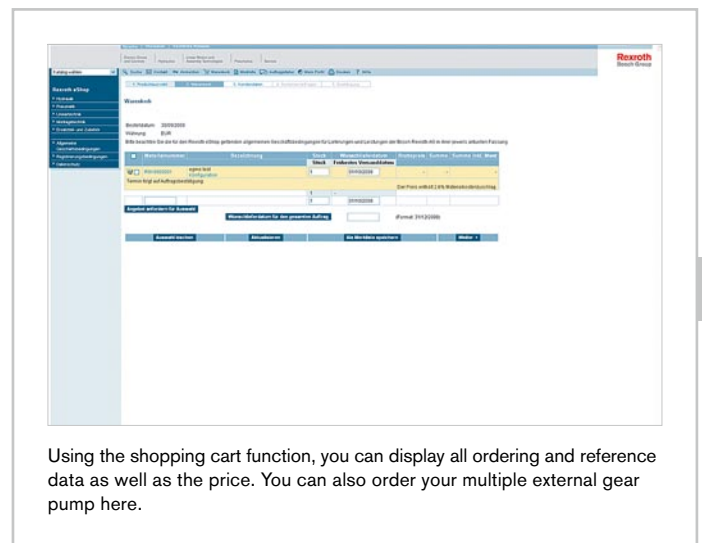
Rexroth
Bosch Group

Warenkorb

Bestelldatum: 30/09/2009
Währung: EUR

Bitte beachten Sie die für den Rexroth eShop geltenden allgemeinen Geschäftsbedingungen für Lieferungen und Leistungen der Bosch Rexroth AG in ihrer jeweils aktuellen Fassung

| Materialnummer | Bezeichnung | Stück | Frühestes Versanddatum | Stückpreis | Summe | Summe inkl. MwSt |
|---|---|---|---|---|---|---|
| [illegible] | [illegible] Konfiguration | 1 | 01/10/2009 | | | |

Termin folgt auf Auftragsbestätigung

Der Preis enthält 2,6% Materialteuerungszuschlag

Angebot anfordern für Auswahl

Wunschlieferdatum für den gesamten Auftrag (Format: 31/12/2009)

Auswahl löschen | Aktualisieren | Als Merkliste speichern | Weiter »

Using the shopping cart function, you can display all ordering and reference data as well as the price. You can also order your multiple external gear pump here.